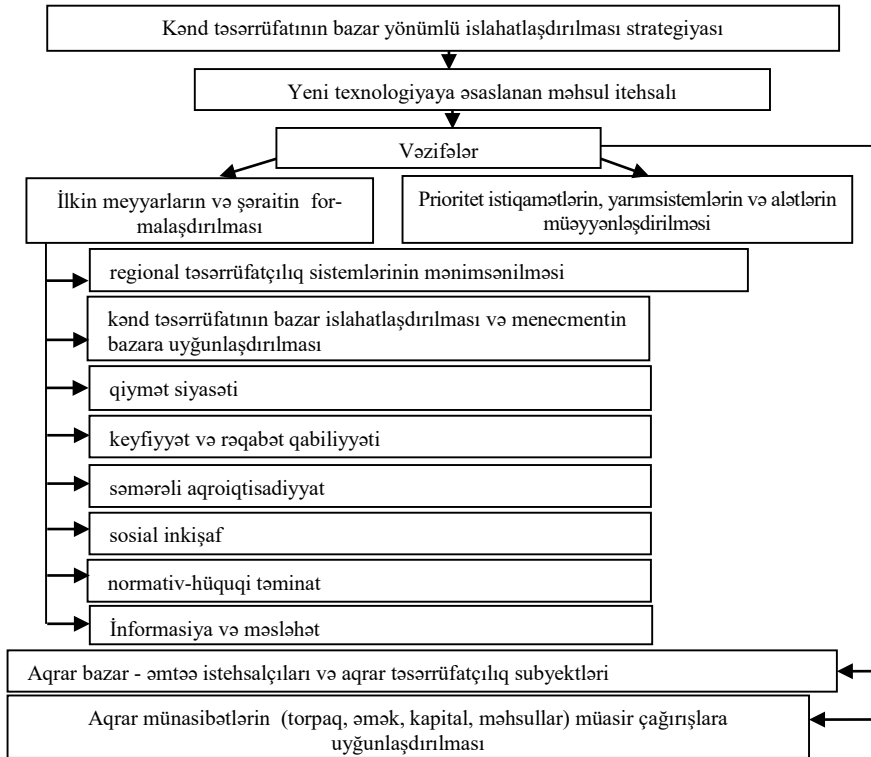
Kənd təsərrüfatının bazar yönümlü islahatlaşdırılması strategiyası

Yeni texnologiyaya əsaslanan məhsul itehsalı

Vəzifələr

İlkin meyyarların və şəraitin formalaşdırılması

Prioritet istiqamətlərin, yarımsistemlərin və alətlərin müəyyənləşdirilməsi

regional təsərrüfatçılıq sistemlərinin mənimsənilməsi

kənd təsərrüfatının bazar islahatlaşdırılması və menecmentin bazara uyğunlaşdırılması

qiymət siyasəti

keyfiyyət və rəqabət qabiliyyəti

səmərəli aqroiqtisadiyyat

sosial inkişaf

normativ-hüquqi təminat

İnformasiya və məsləhət

Aqrar bazar - əmtəə istehsalçıları və aqrar təsərrüfatçılıq subyektləri

Aqrar münasibətlərin (torpaq, əmək, kapital, məhsullar) müasir çağırışlara uyğunlaşdırılması